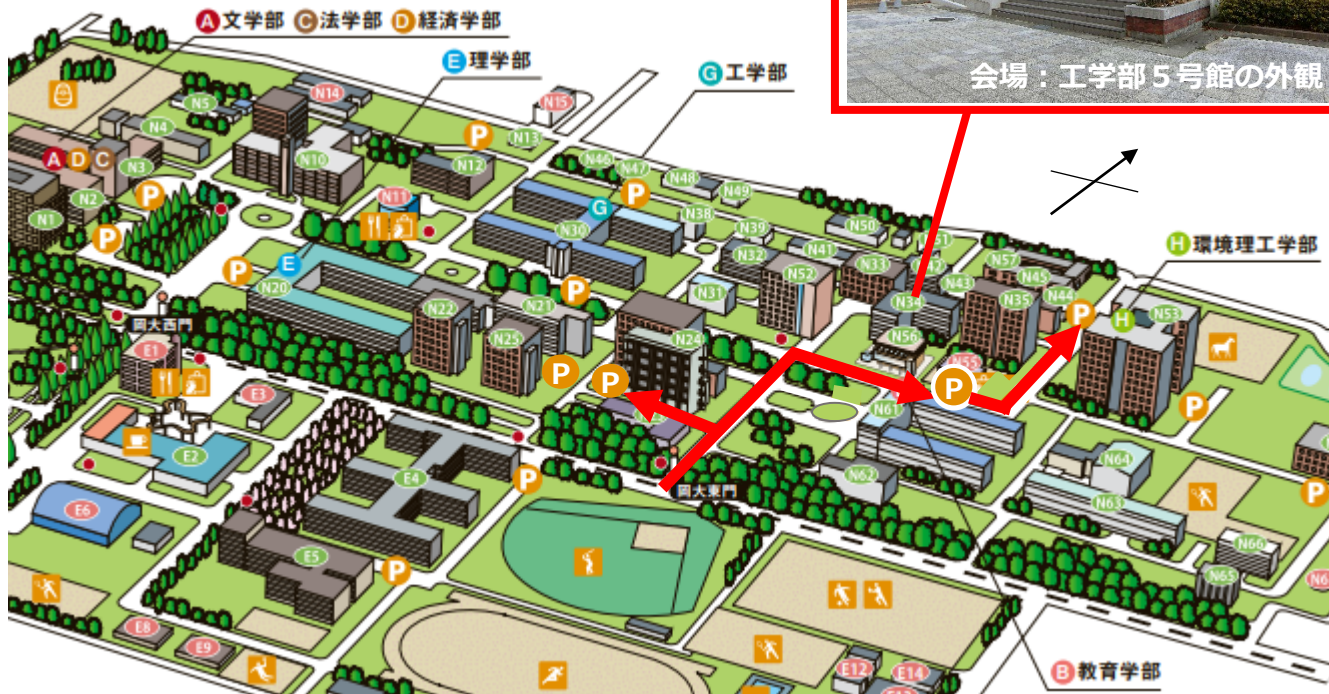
A 文学部 C 法学部 D 経済学部

E 理学部

G 工学部

会場：工学部５号館の外観

H 環境理工学部

B 教育学部

A D C

N1 N2 N3 N4 N5 N10 N11 N12 N13 N14 N15 N20 N21 N22 N24 N25 N30 N31 N32 N33 N34 N35 N38 N39 N41 N43 N44 N45 N46 N47 N48 N49 N50 N51 N52 N53 N55 N56 N57 N60 N61 N62 N63 N64 N65

E1 E2 E3 E4 E5 E6 E8 E9 E12 E14

E G H

P P P P P P P P P P P P P P

岡大西門

岡大東門